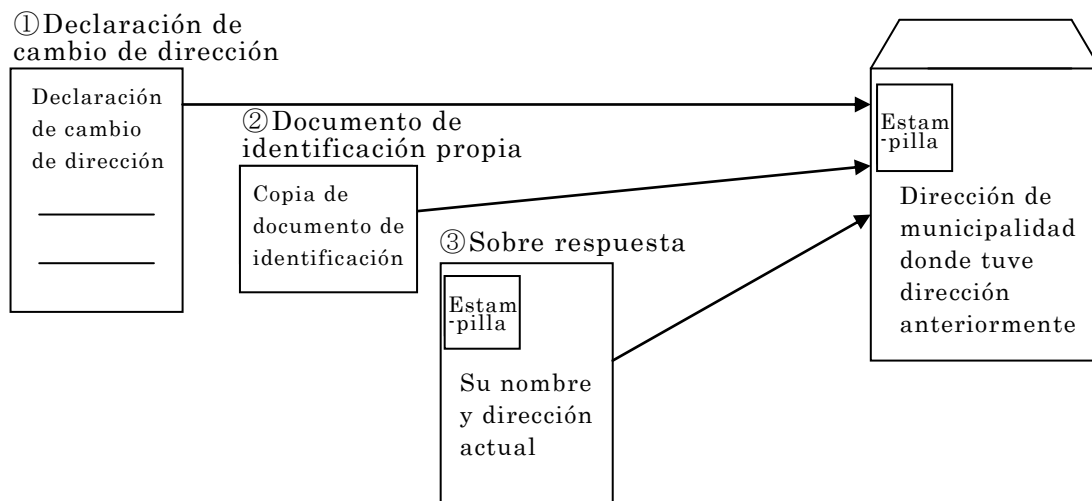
①Declaración de cambio de dirección

Declaración de cambio de dirección

②Documento de identificación propia

Copia de documento de identificación

③Sobre respuesta

Estam-pilla

Su nombre y dirección actual

Estam-pilla

Dirección de municipalidad donde tuve dirección anteriormente